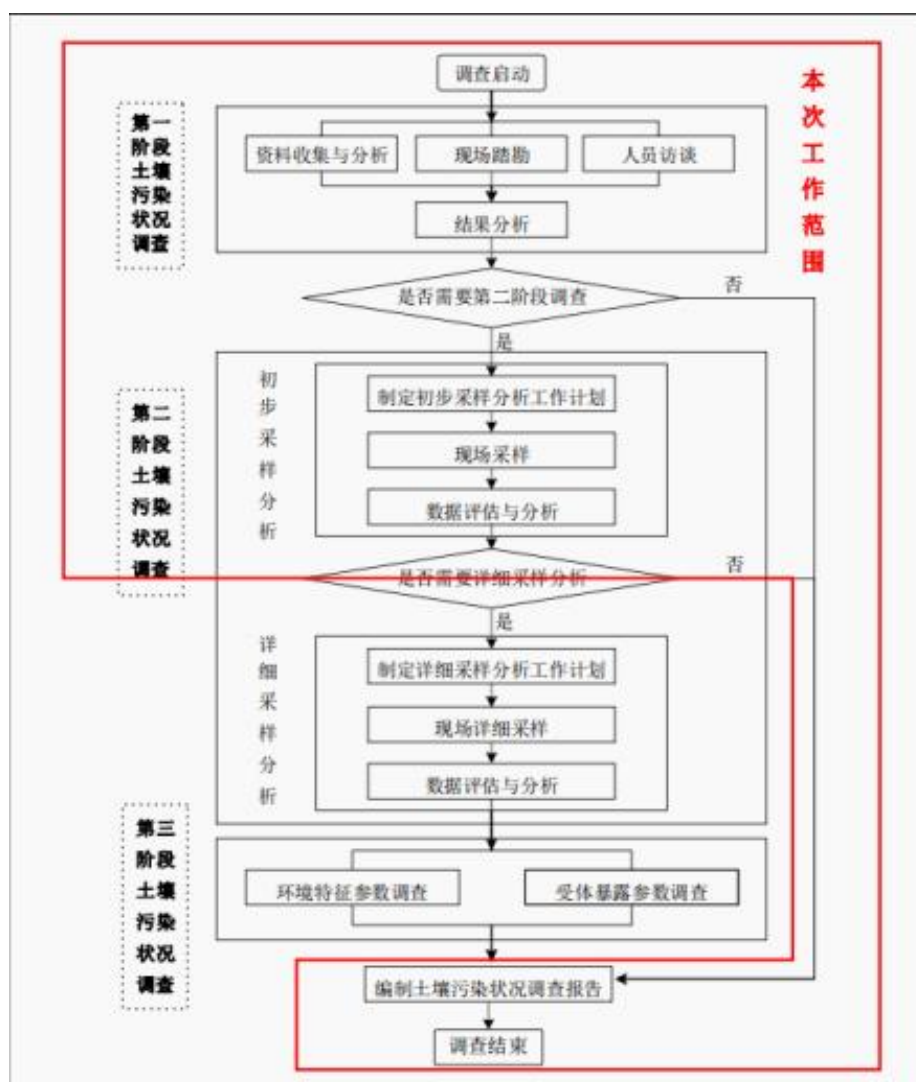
调查启动

第一阶段土壤污染状况调查

资料收集与分析

现场踏勘

人员访谈

结果分析

本次工作范围

是否需要第二阶段调查

否

是

第二阶段土壤污染状况调查

初步采样分析

制定初步采样分析工作计划

现场采样

数据评估与分析

是否需要详细采样分析

否

是

详细采样分析

制定详细采样分析工作计划

现场详细采样

数据评估与分析

第三阶段土壤污染状况调查

环境特征参数调查

受体暴露参数调查

编制土壤污染状况调查报告

调查结束